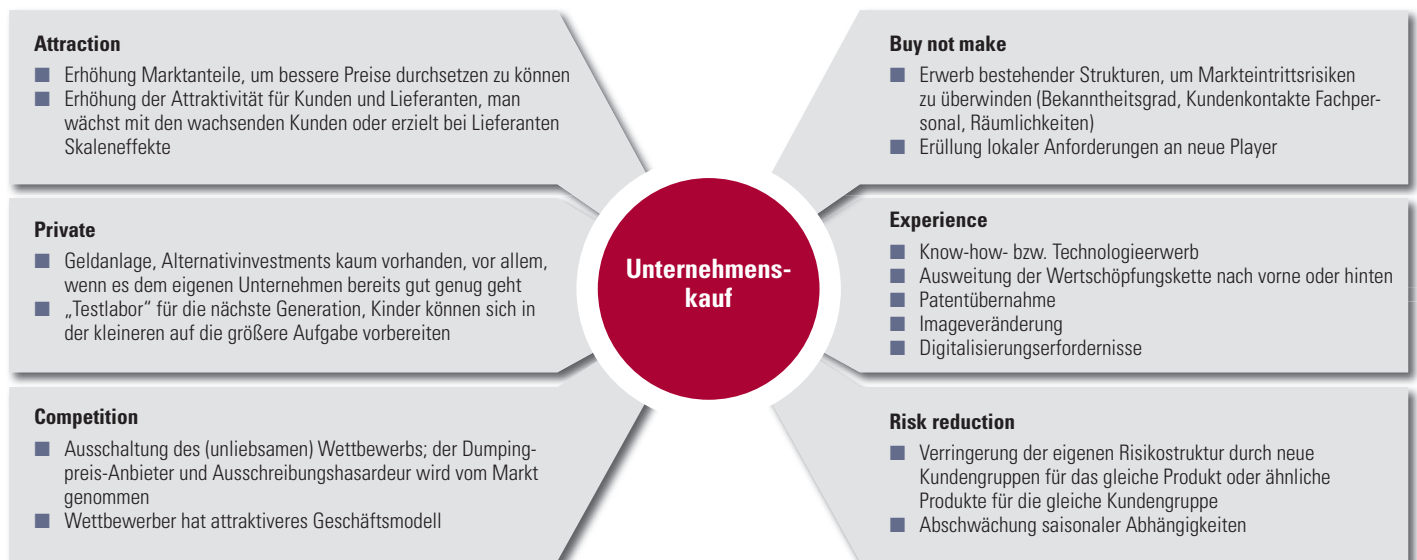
**Attraction**

■ Erhöhung Marktanteile, um bessere Preise durchsetzen zu können
■ Erhöhung der Attraktivität für Kunden und Lieferanten, man wächst mit den wachsenden Kunden oder erzielt bei Lieferanten Skaleneffekte

**Private**

■ Geldanlage, Alternativinvestments kaum vorhanden, vor allem, wenn es dem eigenen Unternehmen bereits gut genug geht
■ „Testlabor" für die nächste Generation, Kinder können sich in der kleineren auf die größere Aufgabe vorbereiten

**Competition**

■ Ausschaltung des (unliebsamen) Wettbewerbs; der Dumpingpreis-Anbieter und Ausschreibungshasardeur wird vom Markt genommen
■ Wettbewerber hat attraktiveres Geschäftsmodell

**Unternehmenskauf**

**Buy not make**

■ Erwerb bestehender Strukturen, um Markteintrittsrisiken zu überwinden (Bekanntheitsgrad, Kundenkontakte Fachpersonal, Räumlichkeiten)
■ Erüllung lokaler Anforderungen an neue Player

**Experience**

■ Know-how- bzw. Technologieerwerb
■ Ausweitung der Wertschöpfungskette nach vorne oder hinten
■ Patentübernahme
■ Imageveränderung
■ Digitalisierungserfordernisse

**Risk reduction**

■ Verringerung der eigenen Risikostruktur durch neue Kundengruppen für das gleiche Produkt oder ähnliche Produkte für die gleiche Kundengruppe
■ Abschwächung saisonaler Abhängigkeiten